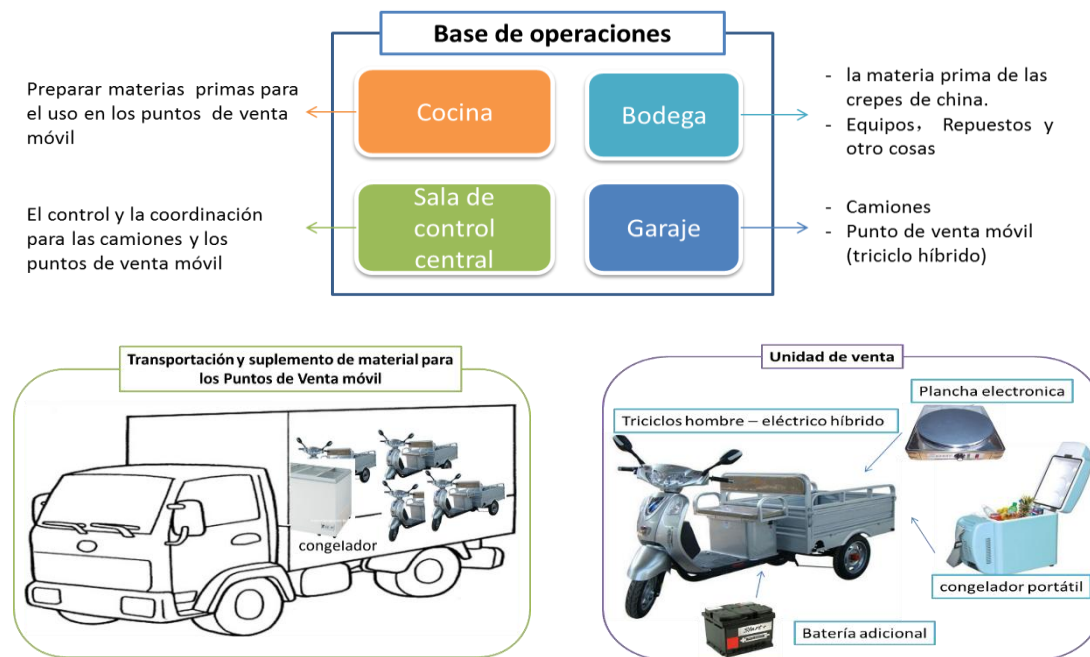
Base de operaciones

Preparar materias primas para el uso en los puntos de venta móvil

Cocina

Bodega

- la materia prima de las crepes de china.
- Equipos, Repuestos y otro cosas

El control y la coordinación para las camiones y los puntos de venta móvil

Sala de control central

Garaje

- Camiones
- Punto de venta móvil (triciclo híbrido)

Transportación y suplemento de material para los Puntos de Venta móvil

congelador

Unidad de venta

Plancha electronica

Triciclos hombre – eléctrico híbrido

congelador portátil

Batería adicional